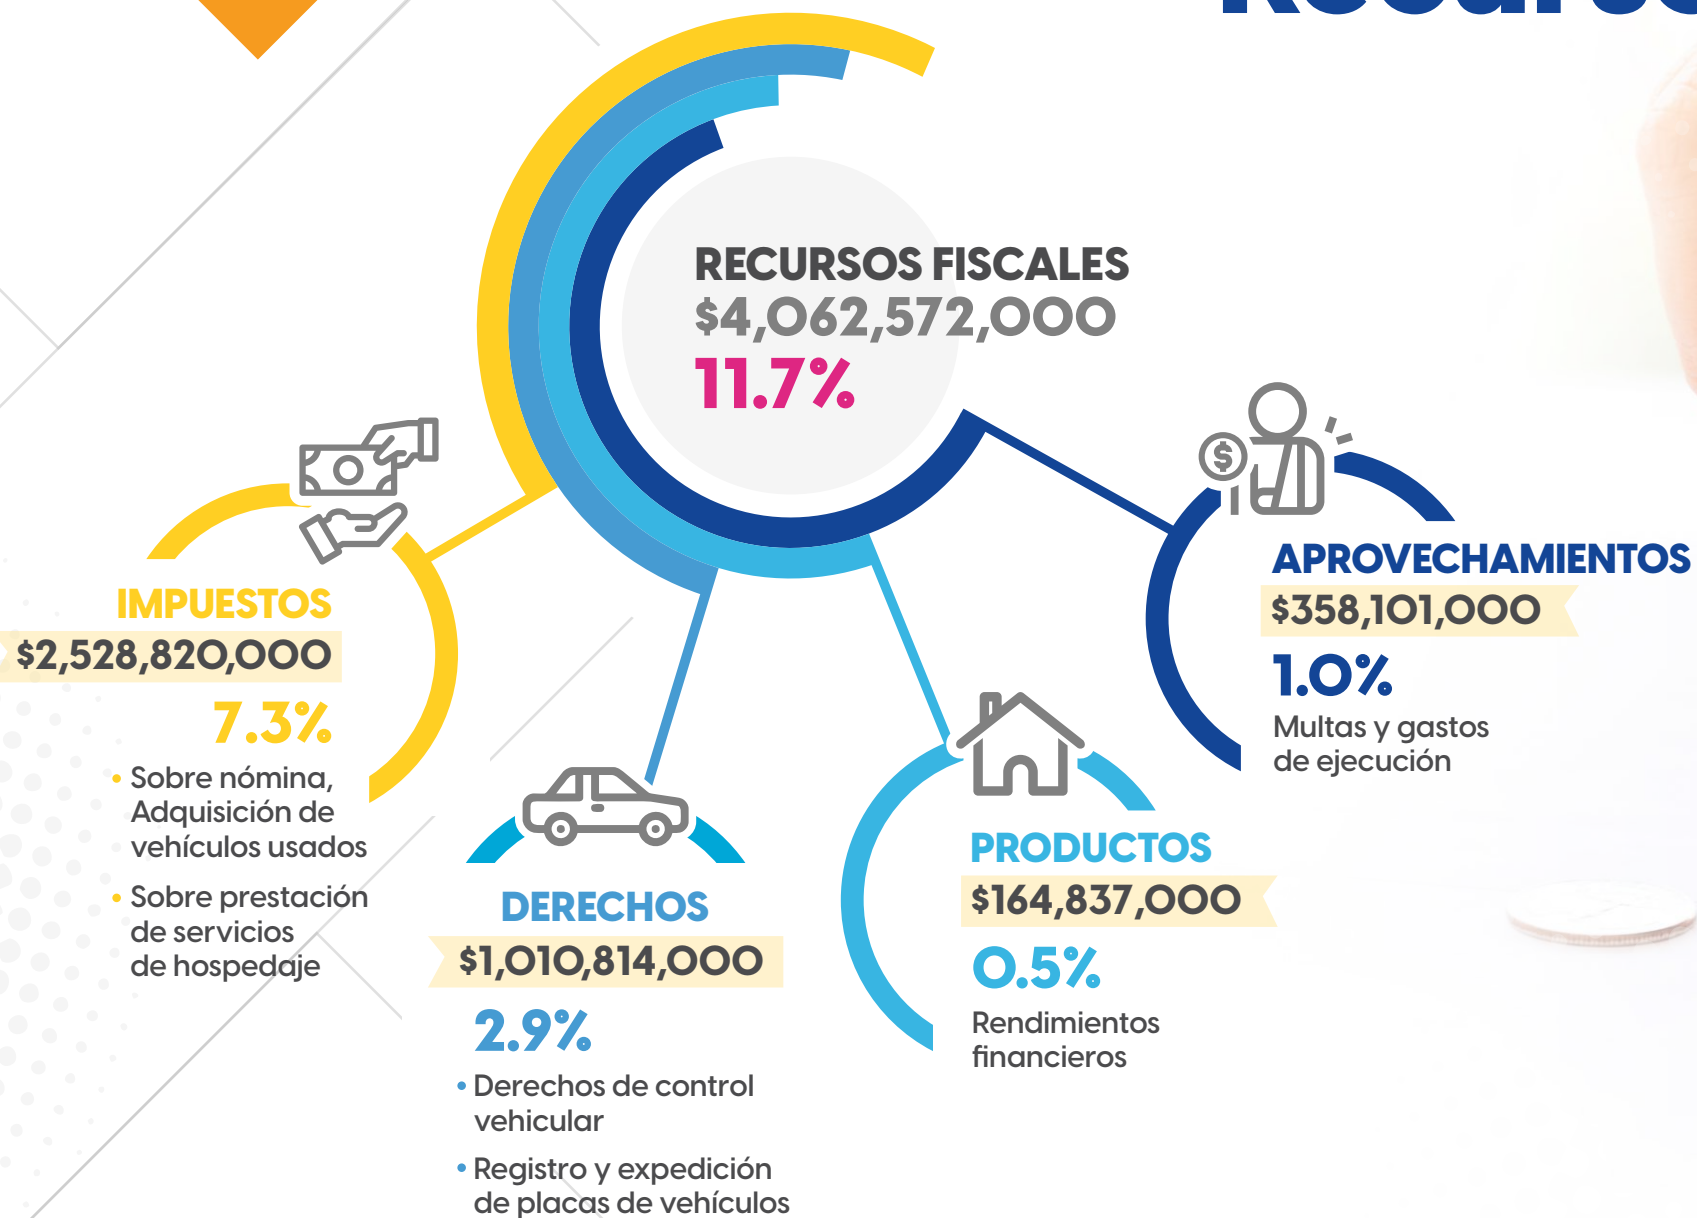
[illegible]

RECURSOS FISCALES
$4,062,572,000
11.7%

IMPUESTOS
$2,528,820,000
7.3%
• Sobre nómina, Adquisición de vehículos usados
• Sobre prestación de servicios de hospedaje

DERECHOS
$1,010,814,000
2.9%
• Derechos de control vehicular
• Registro y expedición de placas de vehículos

PRODUCTOS
$164,837,000
0.5%
Rendimientos financieros

APROVECHAMIENTOS
$358,101,000
1.0%
Multas y gastos de ejecución